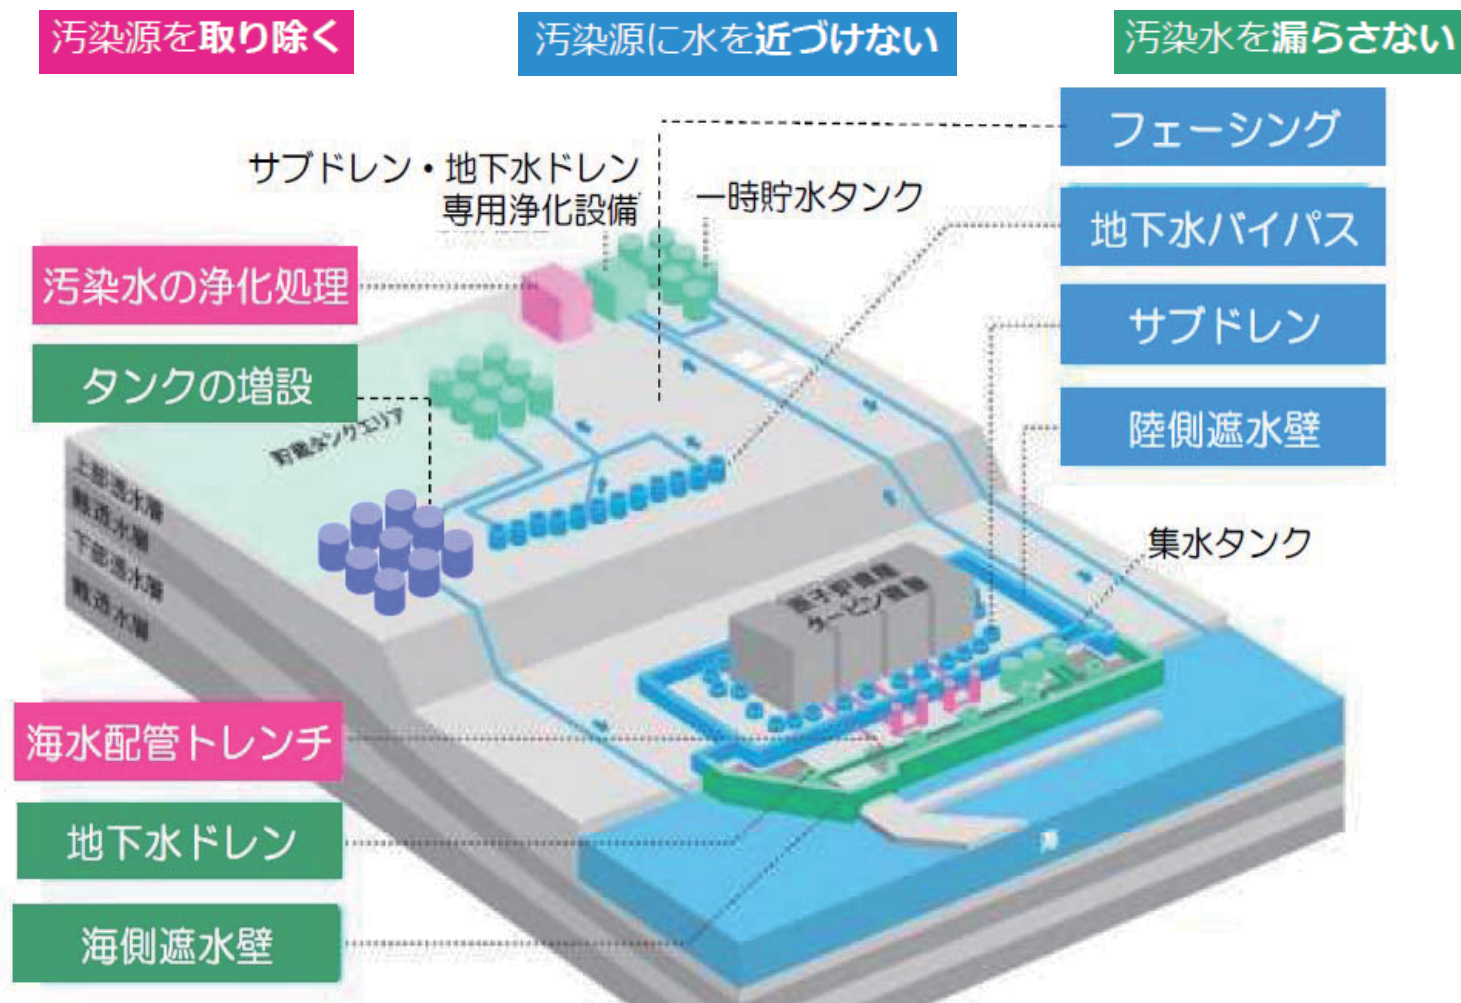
汚染源を取り除く

汚染源に水を近づけない

汚染水を漏らさない

サブドレン・地下水ドレン
専用浄化設備

一時貯水タンク

フェーシング

地下水バイパス

サブドレン

陸側遮水壁

汚染水の浄化処理

タンクの増設

貯蔵タンクエリア

上部透水層
難透水層
下部透水層
難透水層

集水タンク

原子炉建屋
タービン建屋

海水配管トレンチ

地下水ドレン

海側遮水壁

海